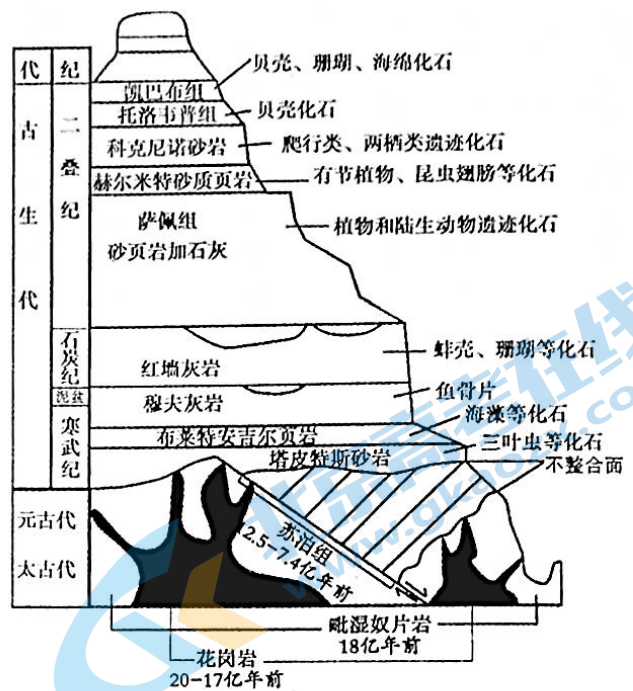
代
纪
古
生
代
二
叠
纪
石炭纪
泥盆
寒武纪
元古代
太古代

凯巴布组
托洛韦普组
科克尼诺砂岩
赫尔米特砂质页岩
萨佩组
砂页岩加石灰
红墙灰岩
穆夫灰岩
布莱特安吉尔页岩
塔皮特斯砂岩
苏泊组
2.5-7.4亿年前

贝壳、珊瑚、海绵化石
贝壳化石
爬行类、两栖类遗迹化石
有节植物、昆虫翅膀等化石
植物和陆生动物遗迹化石
蚌壳、珊瑚等化石
鱼骨片
海藻等化石
三叶虫等化石
不整合面

毗湿奴片岩
18亿年前
花岗岩
20-17亿年前